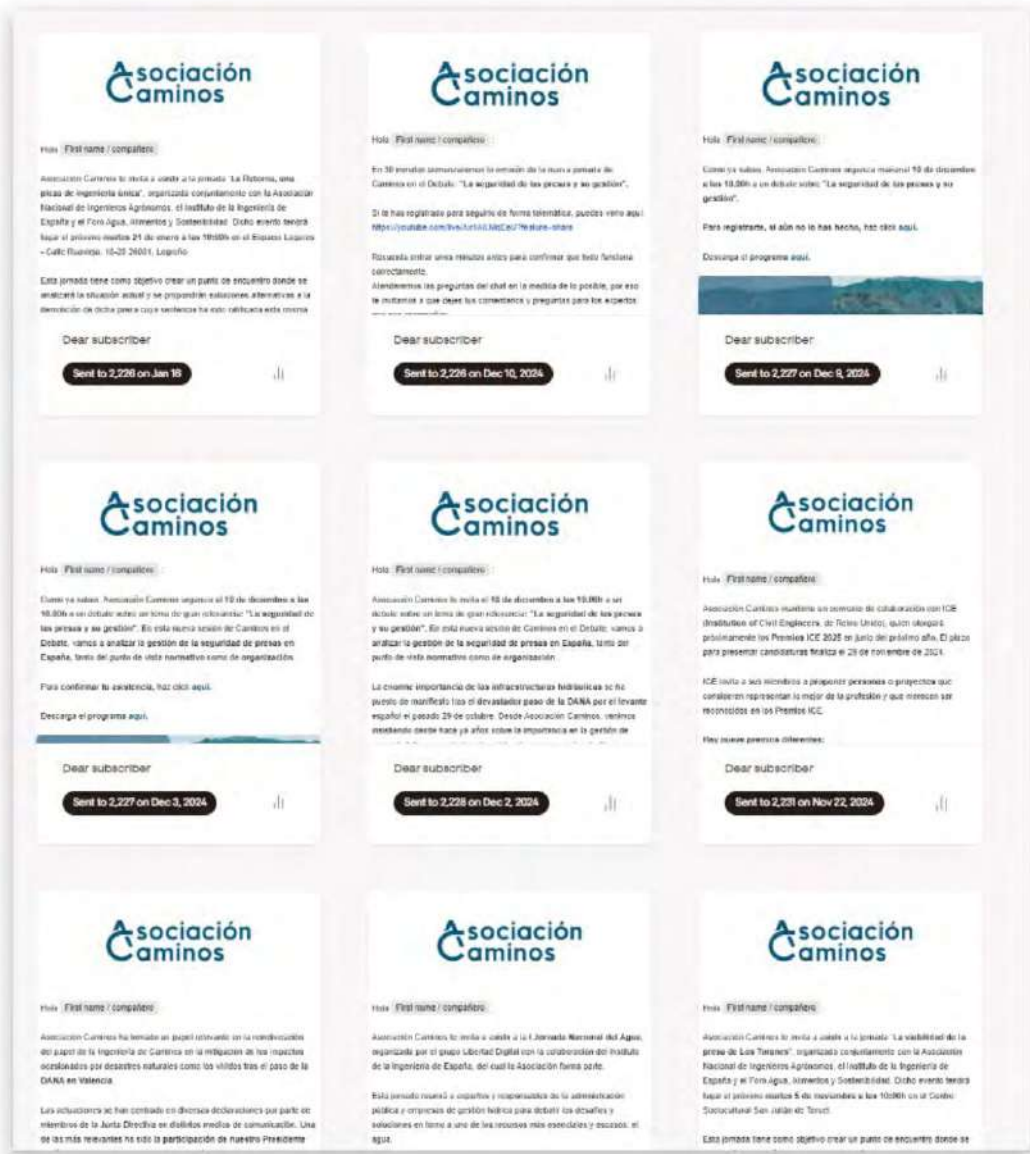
Asociación Caminos

Hola First name / compañero

Asociación Caminos te invita a asistir a la jornada "La Rioja, una pieza de ingeniería única", organizada conjuntamente con la Asociación Nacional de Ingenieros Agrónomos, el Instituto de la Ingeniería de España y el Foro Agua, Alimentos y Sostenibilidad. Dicho evento tendrá lugar el próximo martes 21 de enero a las 10h00h en el Espacio Lagares - Calle Ruavieja, 18-20 26001, Logroño.

Esta jornada tiene como objetivo crear un punto de encuentro donde se analizará la situación actual y se propondrán soluciones alternativas a la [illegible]

Dear subscriber

Sent to 2,226 on Jan 16

Asociación Caminos

Hola First name / compañero

En 30 minutos comenzaremos la emisión de la nueva jornada de Caminos en el Debate: "La seguridad de las presas y su gestión".

Si te has registrado para seguirlo de forma telemática, puedes verlo aquí: https://youtube.com/live/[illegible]?feature=share

Recuerda entrar unos minutos antes para confirmar que todo funciona correctamente.
Atenderemos las preguntas del chat en la medida de lo posible, por eso te invitamos a que dejes tus comentarios y preguntas para los expertos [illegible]

Dear subscriber

Sent to 2,226 on Dec 10, 2024

Asociación Caminos

Hola First name / compañero

Como ya sabes, Asociación Caminos organiza mañana el 10 de diciembre a las 10.00h a un debate sobre: "La seguridad de las presas y su gestión".

Para registrarte, si aún no lo has hecho, haz click aquí.

Descarga el programa aquí.

Dear subscriber

Sent to 2,227 on Dec 9, 2024

Asociación Caminos

Hola First name / compañero

Como ya sabes, Asociación Caminos organiza el 10 de diciembre a las 10.00h un debate sobre un tema de gran relevancia: "La seguridad de las presas y su gestión". En esta nueva sesión de Caminos en el Debate, vamos a analizar la gestión de la seguridad de presas en España, tanto del punto de vista normativo como de organización.

Para confirmar tu asistencia, haz click aquí.

Descarga el programa aquí.

Dear subscriber

Sent to 2,227 on Dec 3, 2024

Asociación Caminos

Hola First name / compañero

Asociación Caminos te invita el 10 de diciembre a las 10.00h a un debate sobre un tema de gran relevancia: "La seguridad de las presas y su gestión". En esta nueva sesión de Caminos en el Debate, vamos a analizar la gestión de la seguridad de presas en España, tanto del punto de vista normativo como de organización.

La enorme importancia de las infraestructuras hidráulicas se ha puesto de manifiesto tras el devastador paso de la DANA por el levante español el pasado 29 de octubre. Desde Asociación Caminos, venimos insistiendo desde hace ya años sobre la importancia en la gestión de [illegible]

Dear subscriber

Sent to 2,226 on Dec 2, 2024

Asociación Caminos

Hola First name / compañero

Asociación Caminos mantiene un convenio de colaboración con ICE (Institution of Civil Engineers, de Reino Unido), quien otorgará próximamente los Premios ICE 2025 en junio del próximo año. El plazo para presentar candidaturas finaliza el 28 de noviembre de 2024.

ICE invita a sus miembros a proponer personas o proyectos que consideren representan lo mejor de la profesión y que merecen ser reconocidos en los Premios ICE.

Hay nueve premios diferentes:

Dear subscriber

Sent to 2,231 on Nov 22, 2024

Asociación Caminos

Hola First name / compañero

Asociación Caminos ha tomado un papel relevante en la reivindicación del papel de la Ingeniería de Caminos en la mitigación de los impactos ocasionados por desastres naturales como los vividos tras el paso de la DANA en Valencia.

Las actuaciones se han centrado en diversas declaraciones por parte de miembros de la Junta Directiva en distintos medios de comunicación. Una de las más relevantes ha sido la participación de nuestro Presidente

Asociación Caminos

Hola First name / compañero

Asociación Caminos te invita a asistir a la I Jornada Nacional del Agua, organizada por el grupo Libertad Digital con la colaboración del Instituto de la Ingeniería de España, del cual la Asociación forma parte.

Esta jornada reunirá a expertos y responsables de la administración pública y empresas de gestión hídrica para debatir los desafíos y soluciones en torno a uno de los recursos más esenciales y escasos: el agua.

Asociación Caminos

Hola First name / compañero

Asociación Caminos te invita a asistir a la jornada "La viabilidad de la presa de Los Toranes", organizada conjuntamente con la Asociación Nacional de Ingenieros Agrónomos, el Instituto de la Ingeniería de España y el Foro Agua, Alimentos y Sostenibilidad. Dicho evento tendrá lugar el próximo martes 5 de noviembre a las 10:00h en el Centro Sociocultural San Julián de Teruel.

Esta jornada tiene como objetivo crear un punto de encuentro donde se